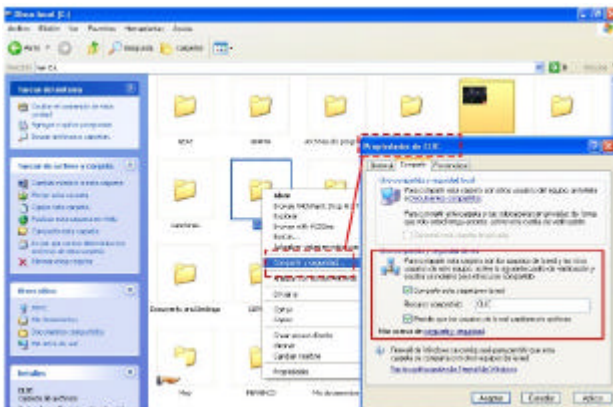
Disco local (C:)

Archivo Edición Ver Favoritos Herramientas Ayuda

Atrás Búsqueda Carpetas

Dirección C:\

Tareas de sistema

Tareas de archivo y carpeta

Otros sitios

Detalles

CLIC

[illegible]

Abrir
Explorar
Buscar...
Compartir y seguridad...
Enviar a
Cortar
Copiar
Crear acceso directo
Eliminar
Cambiar nombre
Propiedades

Documents and Settings

Propiedades de CLIC

General Compartir Personalizar

Uso compartido y seguridad local

Compartir esta carpeta en la red

Recurso compartido: CLIC

Permitir que los usuarios de la red cambien mis archivos

Más información sobre compartir y seguridad

Aceptar Cancelar Aplicar